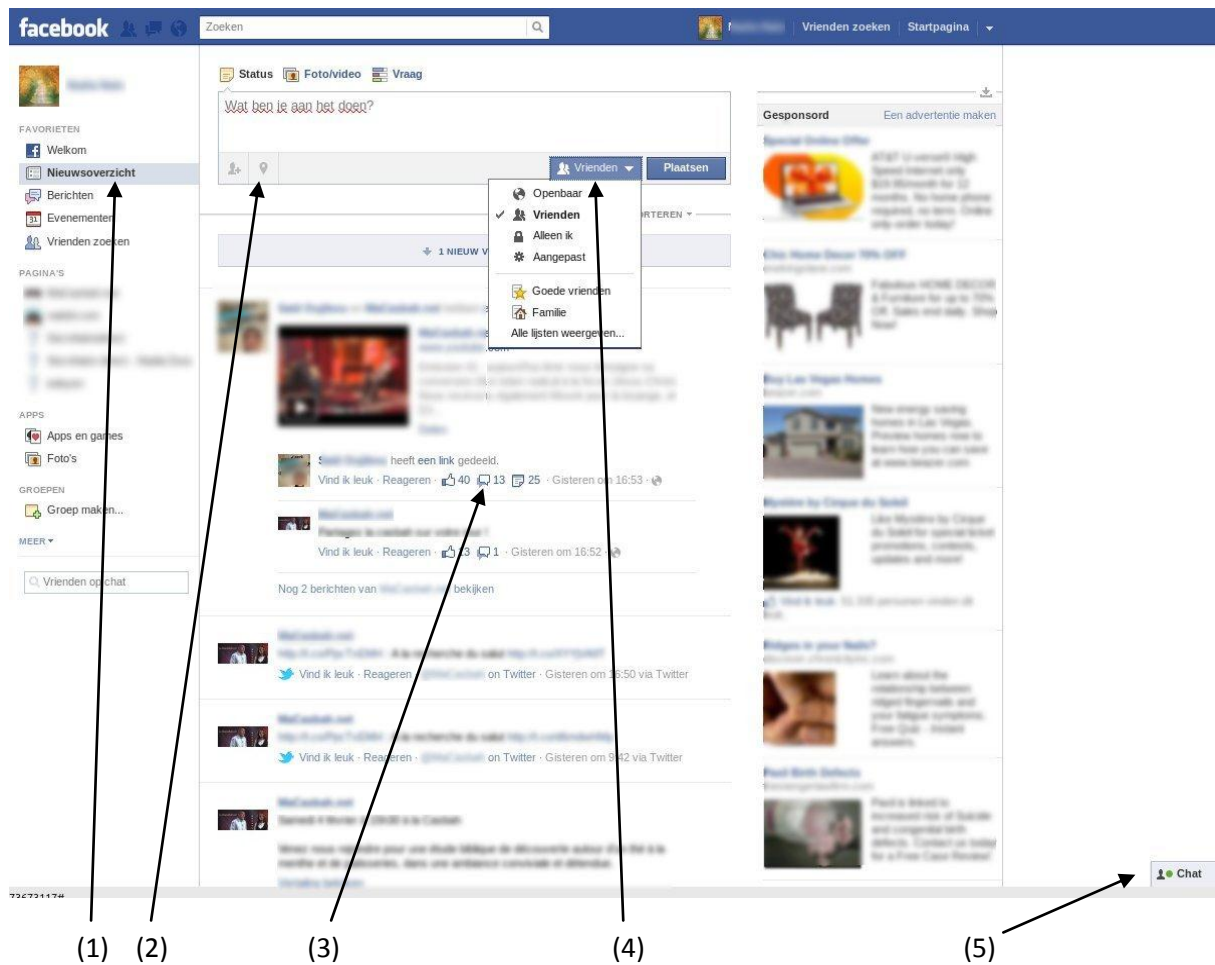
facebook

Zoeken

Vrienden zoeken | Startpagina

FAVORIETEN
Welkom
Nieuwsoverzicht
Berichten
Evenementen
Vrienden zoeken

PAGINA'S

APPS
Apps en games
Foto's

GROEPEN
Groep maken...

MEER

Vrienden op chat

Status | Foto/video | Vraag

Wat ben je aan het doen?

Vrienden | Plaatsen

Openbaar
✓ Vrienden
Alleen ik
Aangepast
Goede vrienden
Familie
Alle lijsten weergeven...

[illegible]ORTEREN

1 NIEUW V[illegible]

heeft een link gedeeld.
Vind ik leuk · Reageren · 40 · 13 · 25 · Gisteren om 16:53

Vind ik leuk · Reageren · 13 · 1 · Gisteren om 16:52

Nog 2 berichten van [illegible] bekijken

Vind ik leuk · Reageren · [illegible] on Twitter · Gisteren om 16:50 via Twitter

Vind ik leuk · Reageren · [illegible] on Twitter · Gisteren om 9:42 via Twitter

Gesponsord | Een advertentie maken

Chat

73673117#

(1) (2) (3) (4) (5)